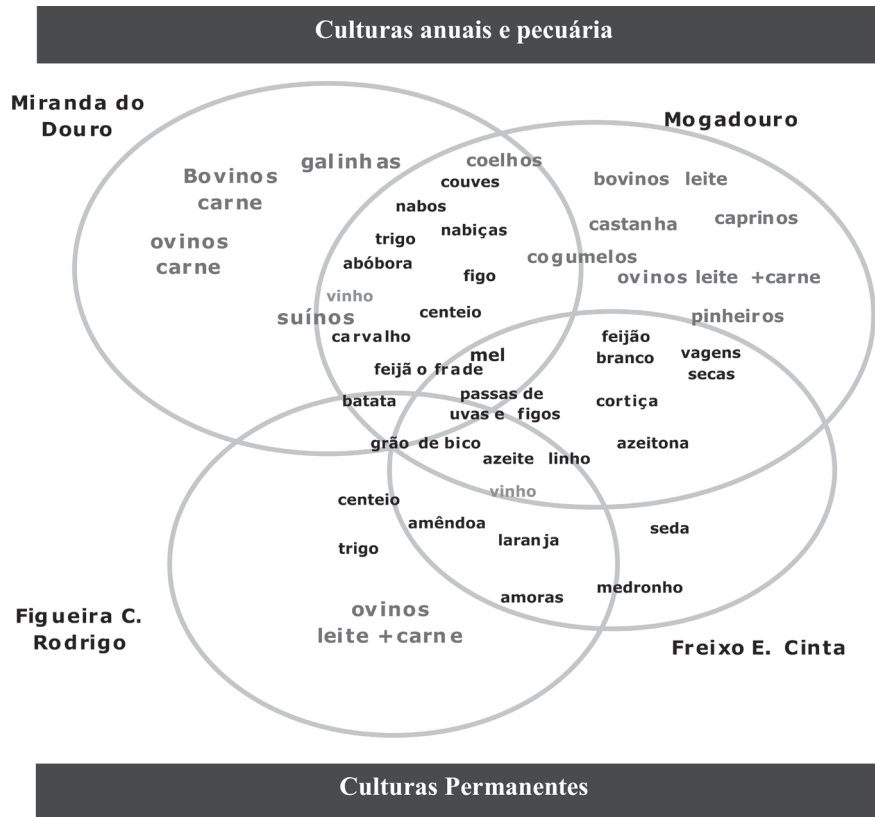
Culturas anuais e pecuária

Miranda do Douro

Mogadouro

galinhas

coelhos

Bovinos carne

couves

bovinos leite

nabos

castanha

caprinos

ovinos carne

trigo

nabiças

abóbora

cogumelos

figo

ovinos leite +carne

vinho

suínos

centeio

pinheiros

carvalho

feijão branco

vagens secas

mel

feijão frade

passas de uvas e figos

batata

cortiça

grão de bico

azeitona

azeite

linho

vinho

centeio

amêndoa

seda

laranja

trigo

medronho

amoras

Figueira C. Rodrigo

ovinos leite +carne

Freixo E. Cinta

Culturas Permanentes